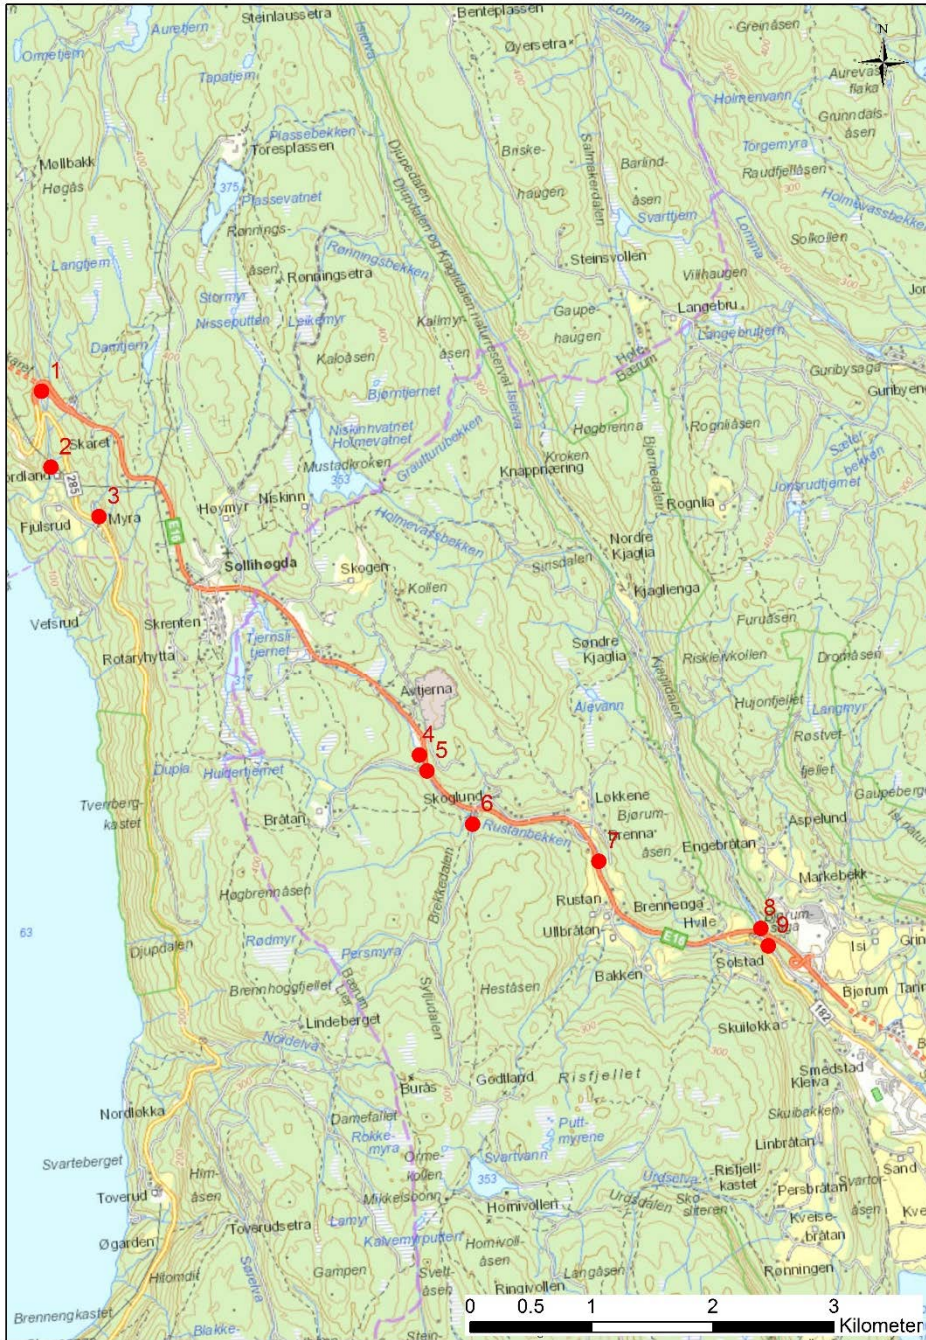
Steinlaussetra
Benteplassen
Aurevann
Ormetjern
Øyersetra
Lomma
Greinåsen
N
Aurevasflaka
Tapatjern
Holmenvann
Grunndalsåsen
Plassebekken
Torgemyra
Mollbakk
Toresplassen
Djupedalen
Briskehaugen
Barlindåsen
Raudfjellåsen
Høgås
375
Plassevatnet
Djupdalen og Kjaglidalen naturreservat
Salmakerdalen
Svarttjern
Holmevassbekken
Rønningsåsen
Rønningsbekken
Steinsvollen
Lomma
Solkollen
Langtjern
Rønningsetra
Vilihaugen
Jor
Stormyr
Gaupehaugen
Langebru
Nisseputten
Leikemyr
Kallmyråsen
Langebrutjern
Damtjern
Kaloåsen
Hole
Bærum
Isielva
Gurubysaga
Gurubyeng
1
Bjørntjernet
Kroken
Høgbrenna
Rogneåsen
Niskinnvatnet
Holmevatnet
Grautturubekken
Knappnæring
Bjørnedalen
2
Skaret
Mustadkroken
Sælerbekken
rdland
285
353
3
Jonsrudtjernet
Myra
E16
Høymyr
Niskinn
Rognlia
Fjulsrud
Nordre Kjaglia
Holmevassbekken
Sollihøgda
Skogen
Sinsdalen
Kjaglienga
Kollen
Vetsrud
Skrenten
Furuåsen
Tjernsli-tjernet
Søndre Kjaglia
Rotaryhytta
Riskeløkkollen
Dronåsen
Kjaglidalen
Avltjerna
Alevann
Hujonfjellet
Langmyr
4
5
Røstvetfjellet
Dupla
Huldertjernet
Gaupeberg
Tvebergkastet
Løkkene
Skoglund
6
Bjørumbrenna
Aspelund
Isi naturres
Bråtan
Rustanbekken
7
Engebråtan
åsen
Brekkedalen
Markebekk
Høgbrennåsen
Rustan
Brenneng
8
Hvile
Bærum
9
63
Ullbråtan
E16
Solstad
Isi
Grin
Djupdalen
Rødmyr
Persmyra
Bakken
Heståsen
Bjørum
Tann
Brennhoggfjellet
Bærum
Lier
Sylliddalen
162
Lindeberget
Skuiløkka
Nordelva
300
Smedstad
Kleiva
Nordløkka
Burås
Godtland
Risfjellet
300
Dametallet
Skuibakken
Puttmyrene
Rokkemyra
Linbråtan
Svarteberget
Ormekollen
Svartvann
Urdselva
Risfjellkastet
Sand
Himåsen
353
Persbråtan
Svartoråsen
Toverud
Mikkelsbonn
Homivollen
Urdsdalen
Skosliteren
Kvelsebråtan
Kve
Toverudsetra
Lamyr
Øgarden
Kalvemyrputten
Homivollåsen
Hitomdit
Gampen
Sveltåsen
Langåsen
Rønningen
Saelva
Ringivollen
Brennengkastet
Blakke
Stein
0
0.5
1
2
3
Kilometer